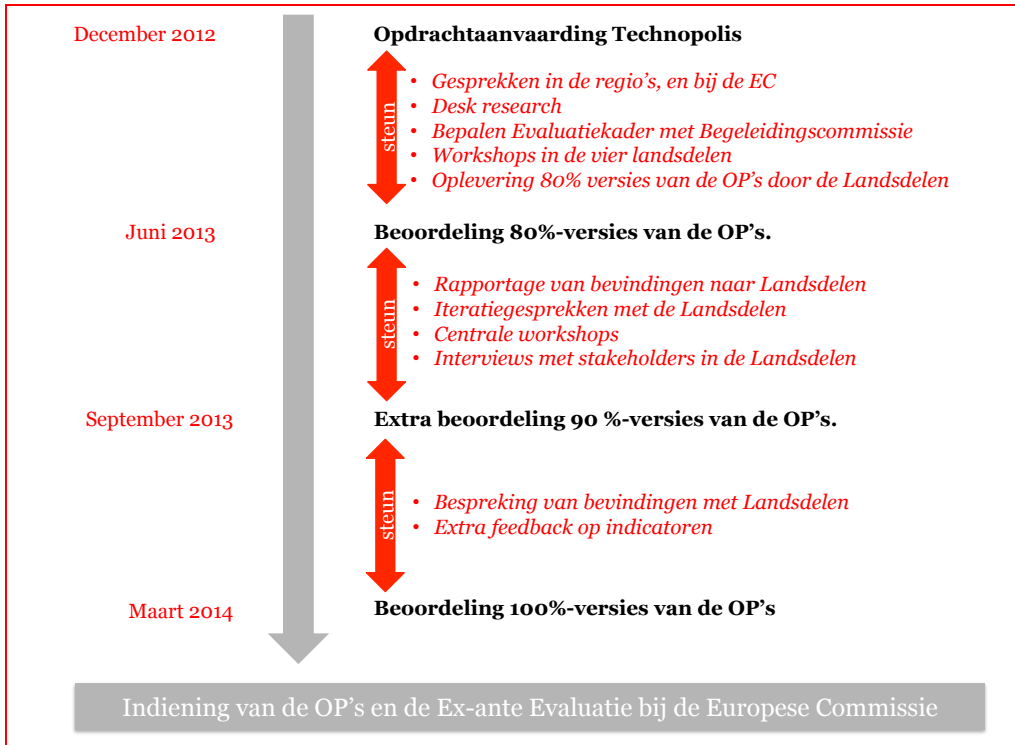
December 2012

Opdrachtaanvaarding Technopolis

steun

- Gesprekken in de regio's, en bij de EC
- Desk research
- Bepalen Evaluatiekader met Begeleidingscommissie
- Workshops in de vier landsdelen
- Oplevering 80% versies van de OP's door de Landsdelen

Juni 2013

Beoordeling 80%-versies van de OP's.

steun

- Rapportage van bevindingen naar Landsdelen
- Iteratiegesprekken met de Landsdelen
- Centrale workshops
- Interviews met stakeholders in de Landsdelen

September 2013

Extra beoordeling 90 %-versies van de OP's.

steun

- Bespreking van bevindingen met Landsdelen
- Extra feedback op indicatoren

Maart 2014

Beoordeling 100%-versies van de OP's

Indiening van de OP's en de Ex-ante Evaluatie bij de Europese Commissie